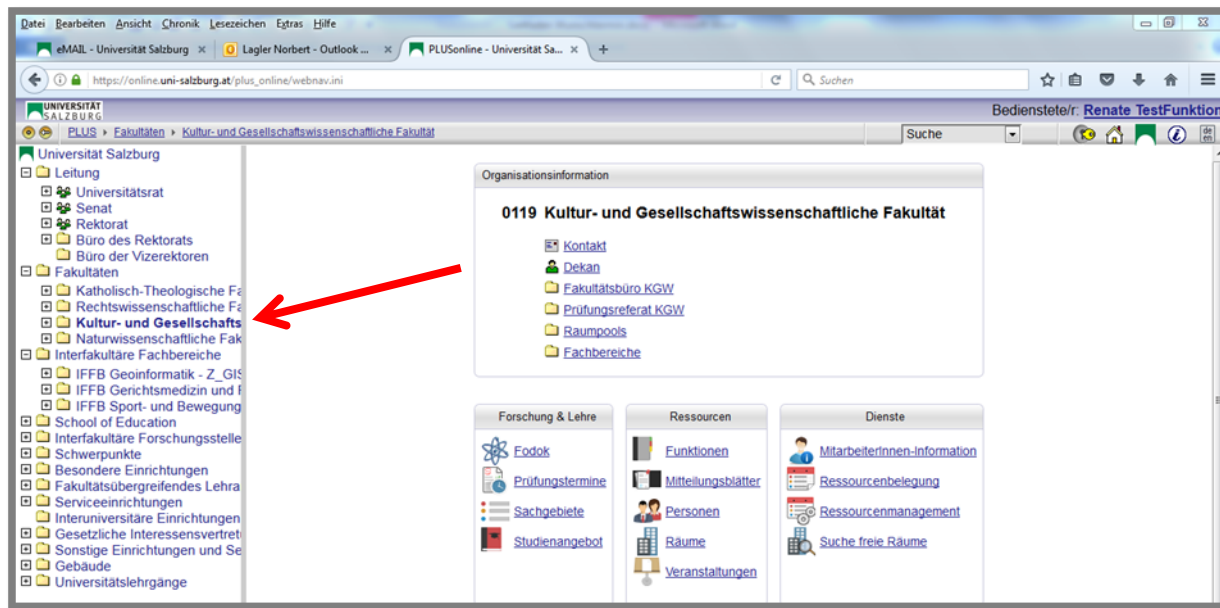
Datei Bearbeiten Ansicht Chronik Lesezeichen Extras Hilfe

eMAIL - Universität Salzburg ×
Lagler Norbert - Outlook ... ×
PLUSonline - Universität Sa... ×
+

https://online.uni-salzburg.at/plus_online/webnav.ini
Suchen

UNIVERSITÄT SALZBURG
Bedienstete/r: Renate TestFunktion

PLUS ▸ Fakultäten ▸ Kultur- und Gesellschaftswissenschaftliche Fakultät
Suche

Universität Salzburg
Leitung
Universitätsrat
Senat
Rektorat
Büro des Rektorats
Büro der Vizerektoren
Fakultäten
Katholisch-Theologische Fa
Rechtswissenschaftliche Fa
Kultur- und Gesellschafts
Naturwissenschaftliche Fak
Interfakultäre Fachbereiche
IFFB Geoinformatik - Z_GIS
IFFB Gerichtsmedizin und F
IFFB Sport- und Bewegung
School of Education
Interfakultäre Forschungsstelle
Schwerpunkte
Besondere Einrichtungen
Fakultätsübergreifendes Lehra
Serviceeinrichtungen
Interuniversitäre Einrichtungen
Gesetzliche Interessensvertret
Sonstige Einrichtungen und Se
Gebäude
Universitätslehrgänge

Organisationsinformation

0119 Kultur- und Gesellschaftswissenschaftliche Fakultät

Kontakt
Dekan
Fakultätsbüro KGW
Prüfungsreferat KGW
Raumpools
Fachbereiche

Forschung & Lehre
Fodok
Prüfungstermine
Sachgebiete
Studienangebot

Ressourcen
Funktionen
Mitteilungsblätter
Personen
Räume
Veranstaltungen

Dienste
MitarbeiterInnen-Information
Ressourcenbelegung
Ressourcenmanagement
Suche freie Räume